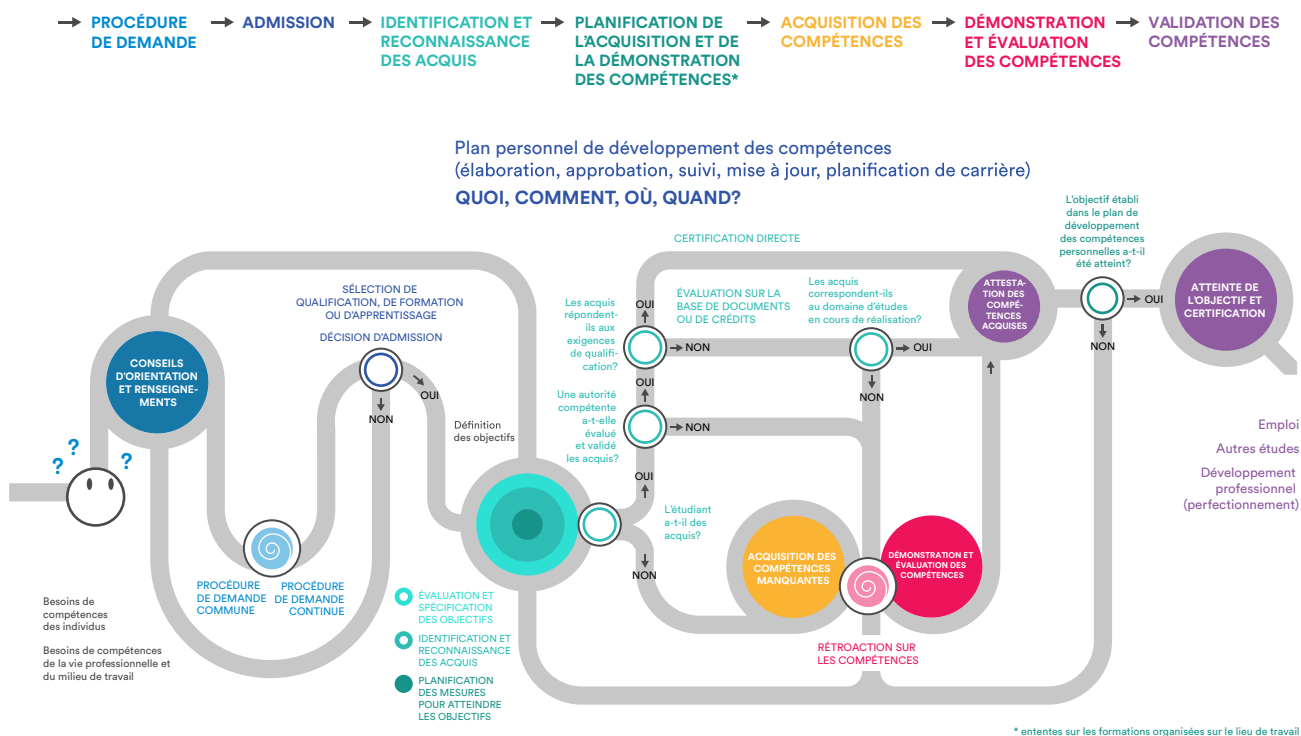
PROCÉDURE DE DEMANDE
ADMISSION
IDENTIFICATION ET RECONNAISSANCE DES ACQUIS
PLANIFICATION DE L'ACQUISITION ET DE LA DÉMONSTRATION DES COMPÉTENCES*
ACQUISITION DES COMPÉTENCES
DÉMONSTRATION ET ÉVALUATION DES COMPÉTENCES
VALIDATION DES COMPÉTENCES

Plan personnel de développement des compétences (élaboration, approbation, suivi, mise à jour, planification de carrière)
QUOI, COMMENT, OÙ, QUAND?

CERTIFICATION DIRECTE

L'objectif établi dans le plan de développement des compétences personnelles a-t-il été atteint?

SÉLECTION DE QUALIFICATION, DE FORMATION OU D'APPRENTISSAGE
DÉCISION D'ADMISSION

ÉVALUATION SUR LA BASE DE DOCUMENTS OU DE CRÉDITS

Les acquis correspondent-ils au domaine d'études en cours de réalisation?

Les acquis répondent-ils aux exigences de qualification?

ATTESTATION DES COMPÉTENCES ACQUISES

ATTEINTE DE L'OBJECTIF ET CERTIFICATION

CONSEILS D'ORIENTATION ET RENSEIGNEMENTS

OUI
NON
OUI
NON
OUI
NON
OUI
NON
OUI
NON
OUI
NON

Une autorité compétente a-t-elle évalué et validé les acquis?

Définition des objectifs

L'étudiant a-t-il des acquis?

Emploi
Autres études
Développement professionnel (perfectionnement)

? ? ?

ACQUISITION DES COMPÉTENCES MANQUANTES
DÉMONSTRATION ET ÉVALUATION DES COMPÉTENCES

PROCÉDURE DE DEMANDE COMMUNE
PROCÉDURE DE DEMANDE CONTINUE

Besoins de compétences des individus

Besoins de compétences de la vie professionnelle et du milieu de travail

ÉVALUATION ET SPÉCIFICATION DES OBJECTIFS
IDENTIFICATION ET RECONNAISSANCE DES ACQUIS
PLANIFICATION DES MESURES POUR ATTEINDRE LES OBJECTIFS

RÉTROACTION SUR LES COMPÉTENCES

* ententes sur les formations organisées sur le lieu de travail